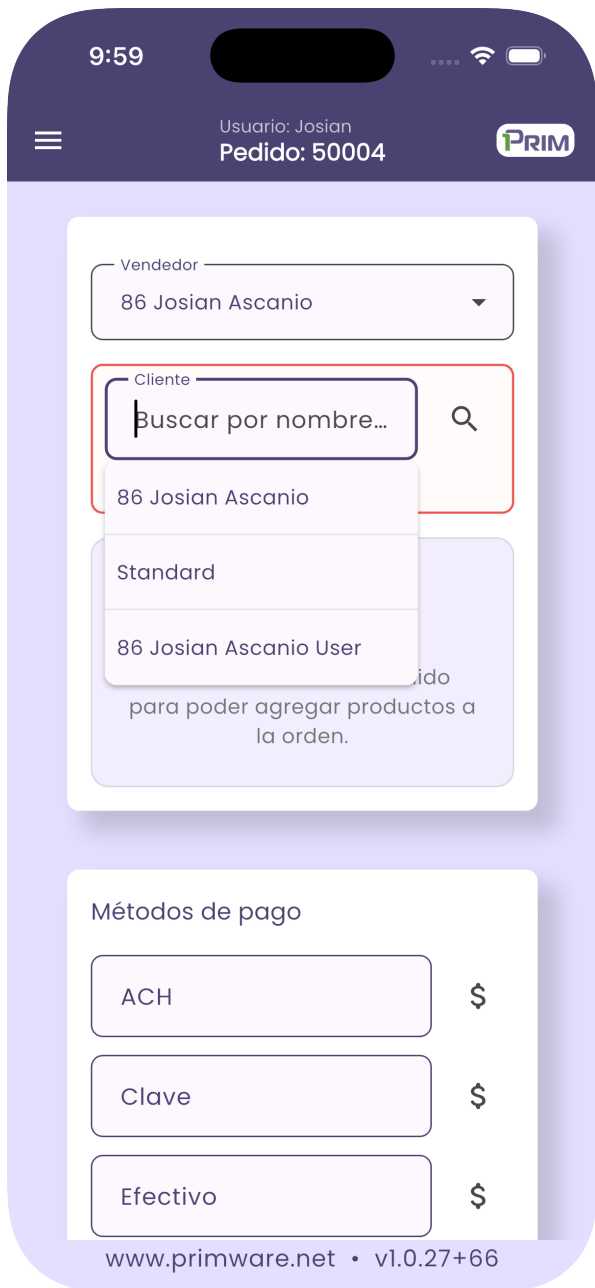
9:59

Usuario: Josian
Pedido: 50004

PRIM

Vendedor
86 Josian Ascanio

Cliente
Buscar por nombre...

86 Josian Ascanio

Standard

86 Josian Ascanio User

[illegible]ido para poder agregar productos a la orden.

Métodos de pago

ACH $

Clave $

Efectivo $

www.primware.net • v1.0.27+66